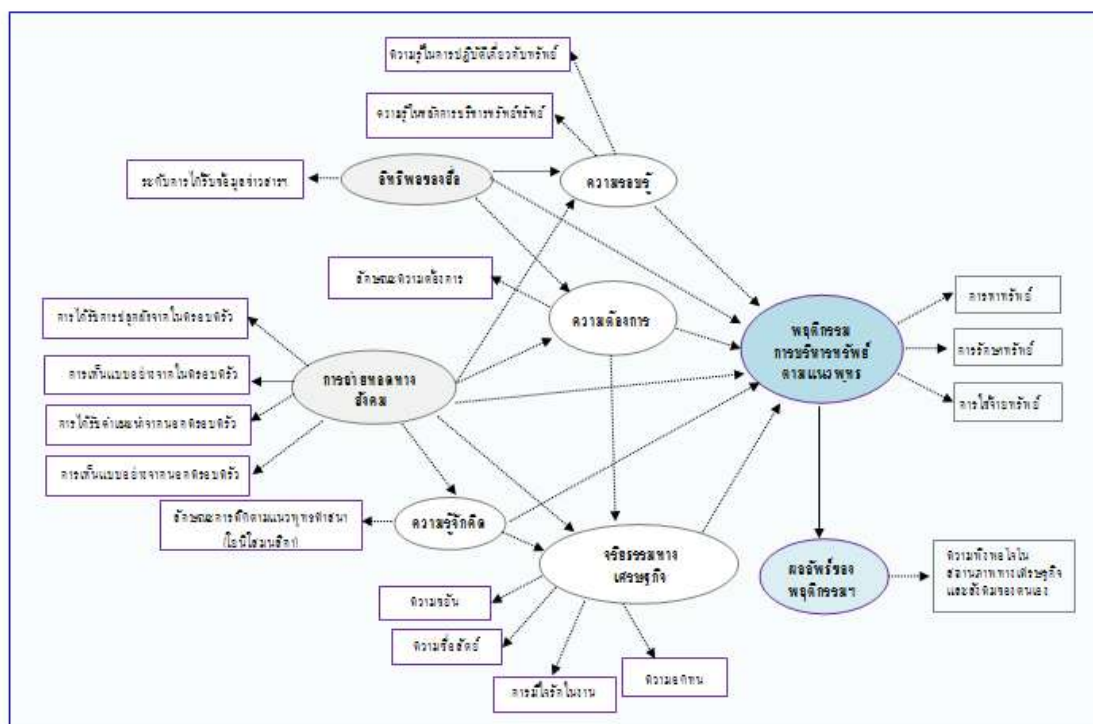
ความรู้ในการปฏิบัติเกี่ยวกับทรัพย์

ความรู้ในหลักการบริหารทรัพย์ทรัพย์

ระดับการได้รับข้อมูลข่าวสาร

อิทธิพลของสื่อ

ความรอบรู้

ลักษณะความต้องการ

ความต้องการ

การได้รับการปลูกฝังจากในครอบครัว

การเห็นแบบอย่างจากในครอบครัว

การได้รับคำแนะนำจากนอกครอบครัว

การเห็นแบบอย่างจากนอกครอบครัว

การถ่ายทอดทางสังคม

พฤติกรรม การบริหารทรัพย์ ตามแนวพุทธ

การหาทรัพย์

การรักษาทรัพย์

การใช้จ่ายทรัพย์

ลักษณะการคิดตามแนวพุทธศาสนา (โยนิโสมนสิการ)

ความรู้จักคิด

จริยธรรมทาง เศรษฐกิจ

ผลลัพธ์ของ พฤติกรรม

ความพึงพอใจใน สถานภาพทางเศรษฐกิจ และสังคมของตนเอง

ความขยัน

ความซื่อสัตย์

การมีใจรักในงาน

ความอดทน